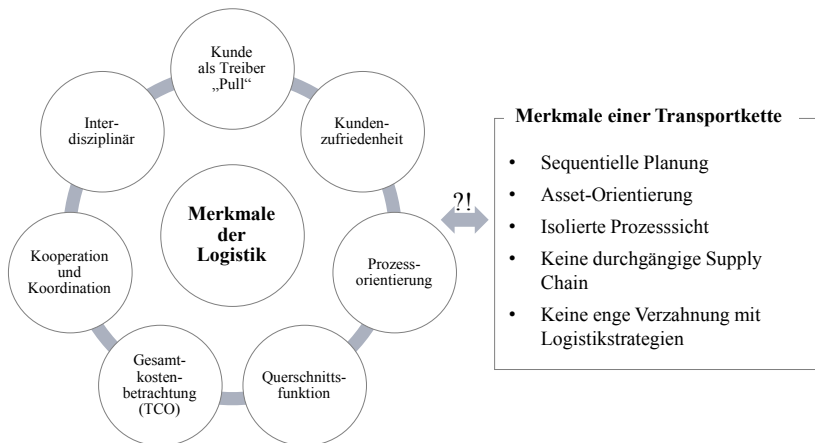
Kunde als Treiber „Pull“

Kundenzufriedenheit

Prozessorientierung

Querschnittsfunktion

Gesamtkostenbetrachtung (TCO)

Kooperation und Koordination

Interdisziplinär

Merkmale der Logistik

?!

Merkmale einer Transportkette

- Sequentielle Planung
- Asset-Orientierung
- Isolierte Prozesssicht
- Keine durchgängige Supply Chain
- Keine enge Verzahnung mit Logistikstrategien